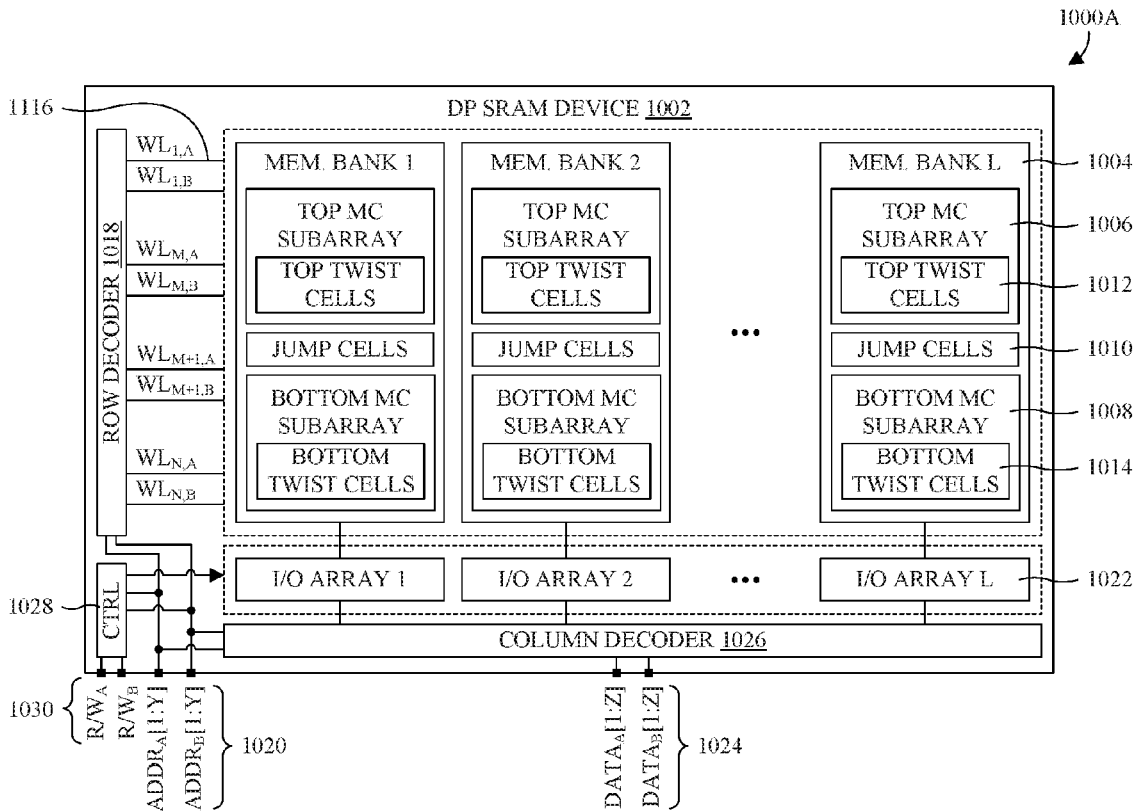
1000A

1116

DP SRAM DEVICE 1002

ROW DECODER 1018

$WL_{1,A}$
$WL_{1,B}$
$WL_{M,A}$
$WL_{M,B}$
$WL_{M+1,A}$
$WL_{M+1,B}$
$WL_{N,A}$
$WL_{N,B}$

MEM. BANK 1
TOP MC SUBARRAY
TOP TWIST CELLS
JUMP CELLS
BOTTOM MC SUBARRAY
BOTTOM TWIST CELLS

MEM. BANK 2
TOP MC SUBARRAY
TOP TWIST CELLS
JUMP CELLS
BOTTOM MC SUBARRAY
BOTTOM TWIST CELLS

•••

MEM. BANK L
TOP MC SUBARRAY
TOP TWIST CELLS
JUMP CELLS
BOTTOM MC SUBARRAY
BOTTOM TWIST CELLS

1004
1006
1012
1010
1008
1014

I/O ARRAY 1
I/O ARRAY 2
•••
I/O ARRAY L
1022

1028
CTRL

COLUMN DECODER 1026

1030
$R/W_A$
$R/W_B$
$ADDR_A[1:Y]$
$ADDR_B[1:Y]$
1020

$DATA_A[1:Z]$
$DATA_B[1:Z]$
1024